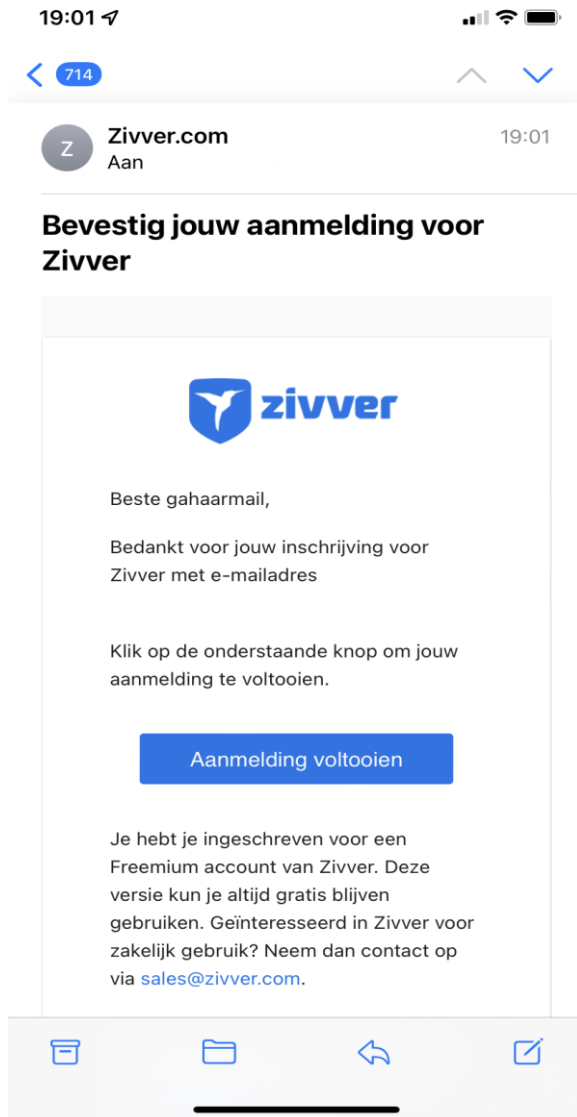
19:01

714

Z

Zivver.com
Aan

19:01

Bevestig jouw aanmelding voor Zivver

zivver

Beste gahaarmail,

Bedankt voor jouw inschrijving voor Zivver met e-mailadres

Klik op de onderstaande knop om jouw aanmelding te voltooien.

Aanmelding voltooien

Je hebt je ingeschreven voor een Freemium account van Zivver. Deze versie kun je altijd gratis blijven gebruiken. Geïnteresseerd in Zivver voor zakelijk gebruik? Neem dan contact op via sales@zivver.com.